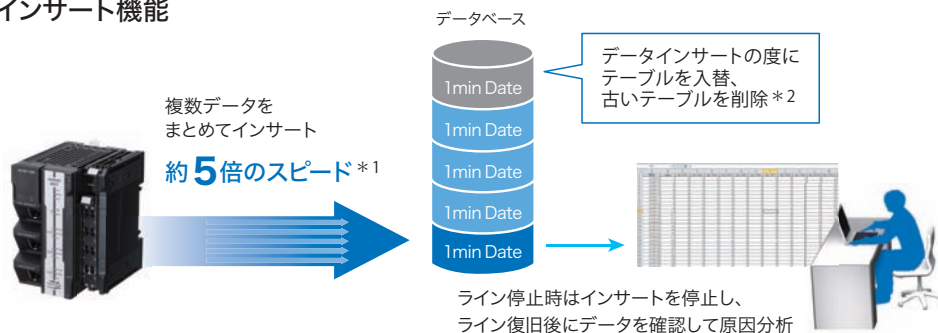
インサート機能

データベース

複数データを
まとめてインサート

約5倍のスピード＊1

1min Date

1min Date

1min Date

1min Date

1min Date

データインサートの度に
テーブルを入替、
古いテーブルを削除＊2

ライン停止時はインサートを停止し、
ライン復旧後にデータを確認して原因分析